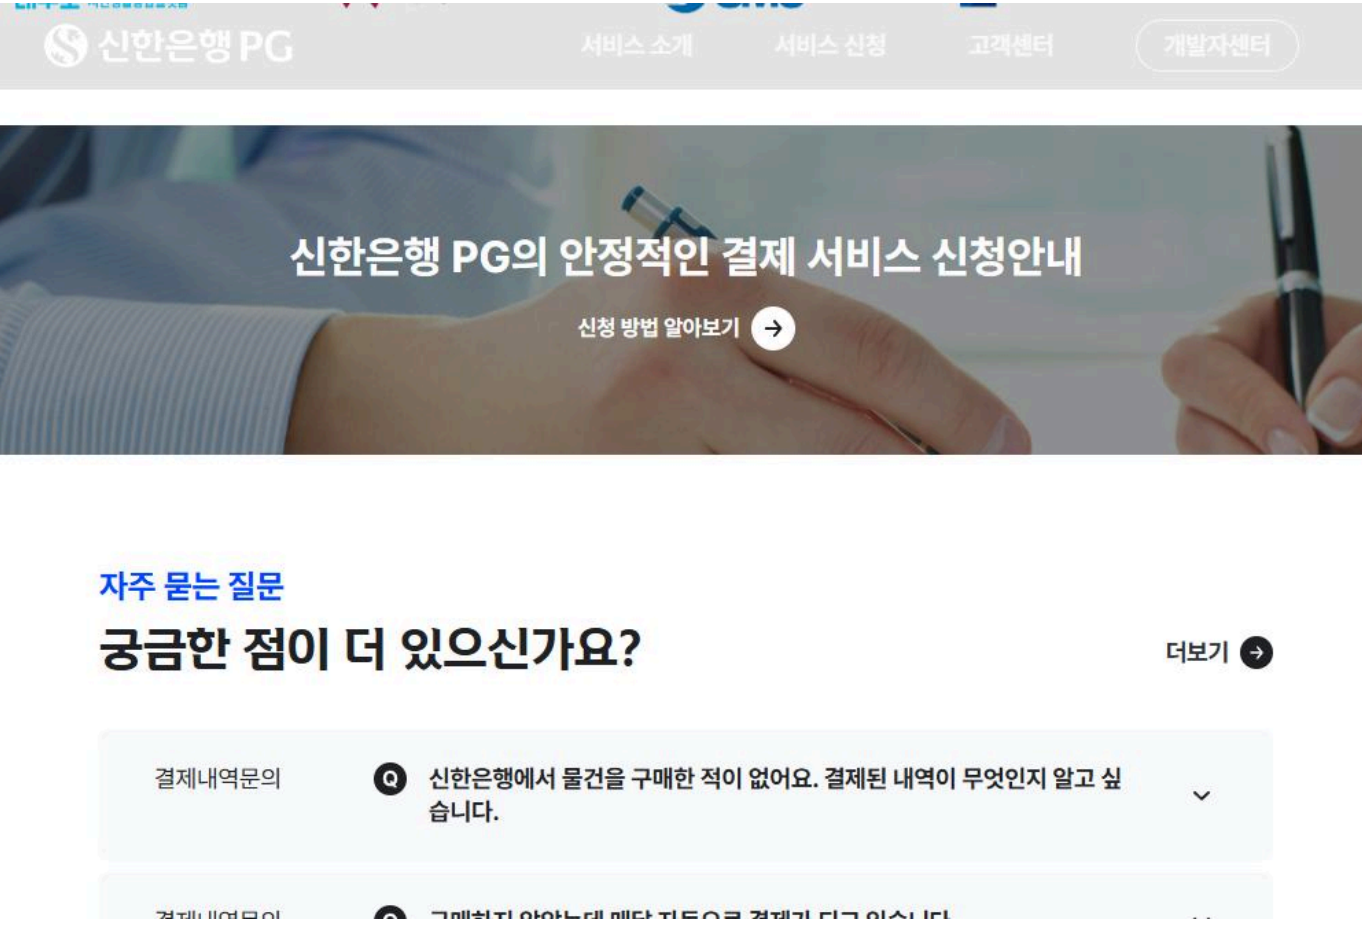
신한은행 PG 서비스 소개 서비스 신청 고객센터 개발자센터

신한은행 PG의 안정적인 결제 서비스 신청안내

신청 방법 알아보기

자주 묻는 질문

궁금한 점이 더 있으신가요?

더보기

결제내역문의 Q 신한은행에서 물건을 구매한 적이 없어요. 결제된 내역이 무엇인지 알고 싶습니다.

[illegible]